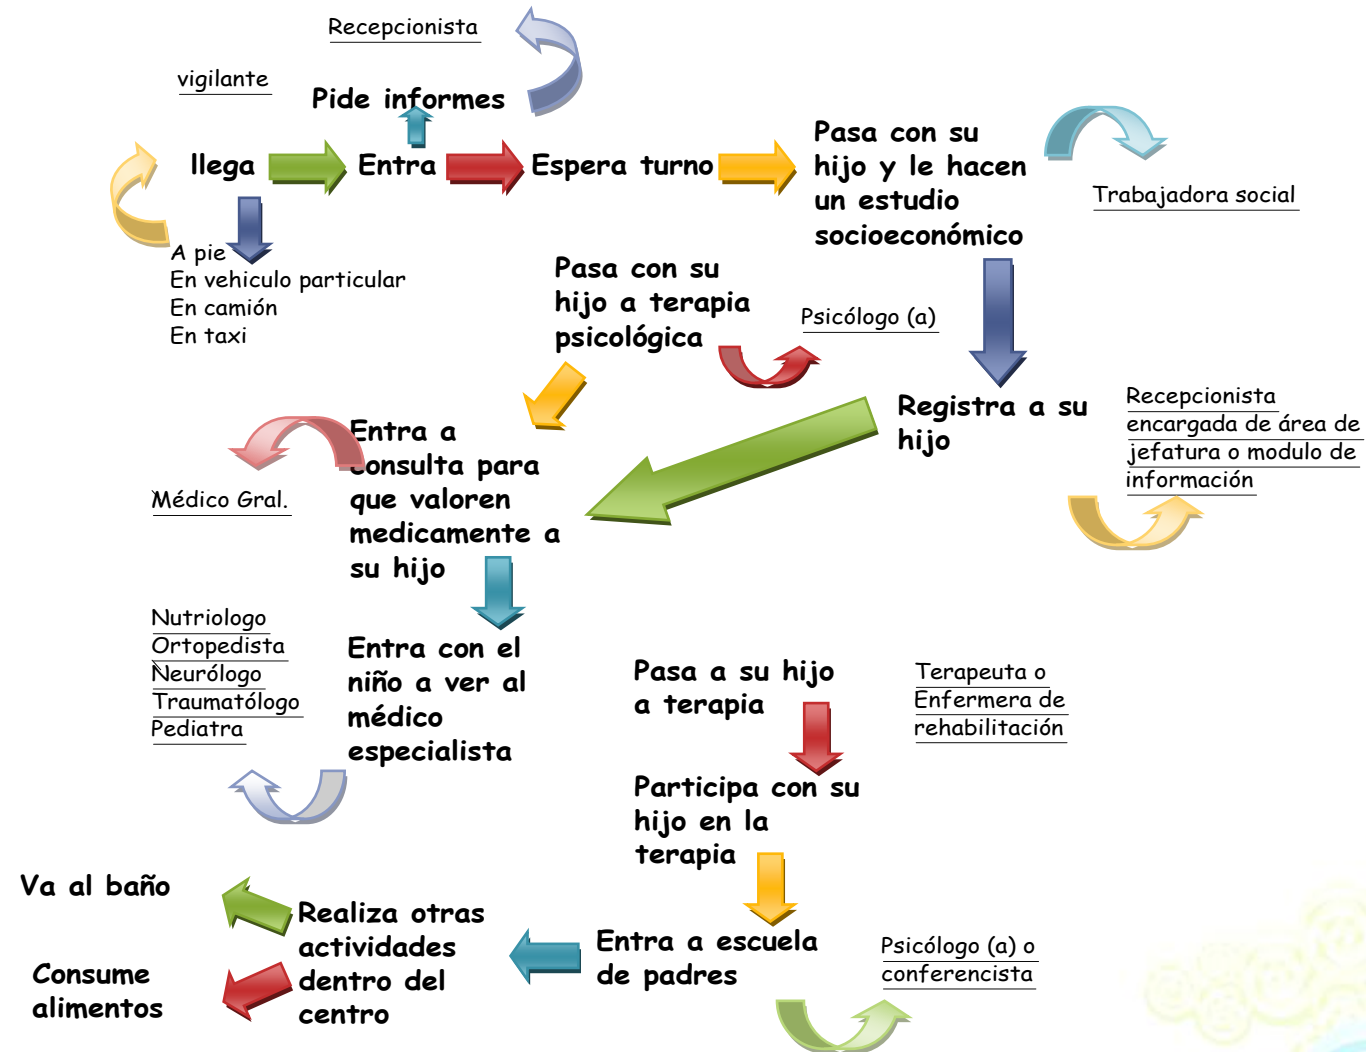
Recepcionista

vigilante

Pide informes

llega

Entra

Espera turno

Pasa con su hijo y le hacen un estudio socioeconómico

Trabajadora social

A pie
En vehiculo particular
En camión
En taxi

Pasa con su hijo a terapia psicológica

Psicólogo (a)

Registra a su hijo

Recepcionista encargada de área de jefatura o modulo de información

Entra a consulta para que valoren medicamente a su hijo

Médico Gral.

Nutriologo
Ortopedista
Neurólogo
Traumatólogo
Pediatra

Entra con el niño a ver al médico especialista

Pasa a su hijo a terapia

Terapeuta o Enfermera de rehabilitación

Participa con su hijo en la terapia

Va al baño

Consume alimentos

Realiza otras actividades dentro del centro

Entra a escuela de padres

Psicólogo (a) o conferencista